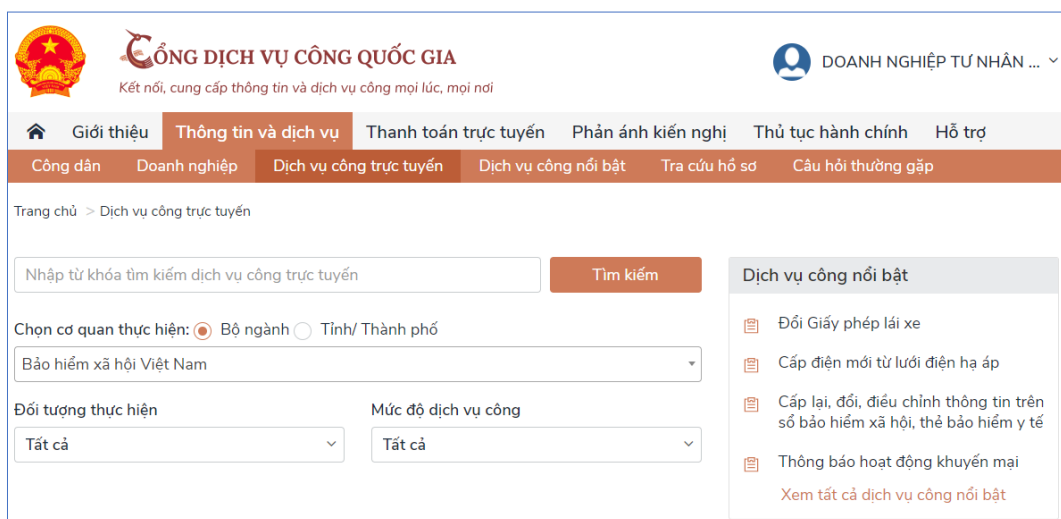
CỔNG DỊCH VỤ CÔNG QUỐC GIA
Kết nối, cung cấp thông tin và dịch vụ công mọi lúc, mọi nơi

DOANH NGHIỆP TƯ NHÂN ...

Giới thiệu | Thông tin và dịch vụ | Thanh toán trực tuyến | Phản ánh kiến nghị | Thủ tục hành chính | Hỗ trợ

Công dân | Doanh nghiệp | Dịch vụ công trực tuyến | Dịch vụ công nổi bật | Tra cứu hồ sơ | Câu hỏi thường gặp

Trang chủ > Dịch vụ công trực tuyến

Nhập từ khóa tìm kiếm dịch vụ công trực tuyến
Tìm kiếm

Chọn cơ quan thực hiện: Bộ ngành Tỉnh/ Thành phố
Bảo hiểm xã hội Việt Nam

Đối tượng thực hiện
Tất cả

Mức độ dịch vụ công
Tất cả

Dịch vụ công nổi bật
Đổi Giấy phép lái xe
Cấp điện mới từ lưới điện hạ áp
Cấp lại, đổi, điều chỉnh thông tin trên sổ bảo hiểm xã hội, thẻ bảo hiểm y tế
Thông báo hoạt động khuyến mại
Xem tất cả dịch vụ công nổi bật